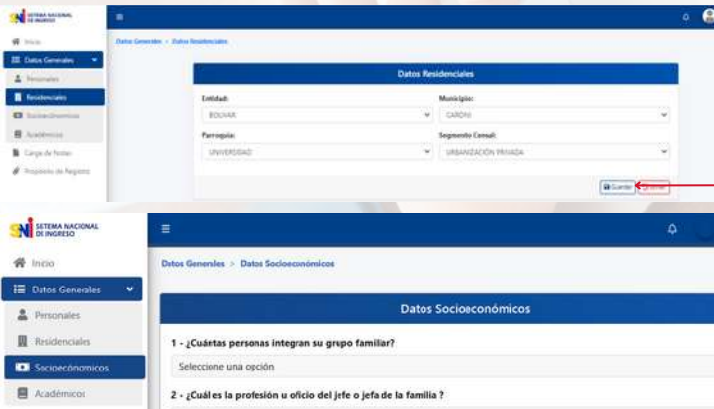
SNI SISTEMA NACIONAL DE INGRESO

Inicio
Datos Generales
Personales
Residenciales
Socioeconómicos
Académicos
Carga de Notas
Propósito de Registro

Datos Generales > Datos Residenciales

Datos Residenciales

Entidad:
BOLIVAR
Municipio:
CARONI
Parroquia:
UNIVERSIDAD
Segmento Censal:
URBANIZACIÓN PRIVADA

Guardar
Cerrar

SNI SISTEMA NACIONAL DE INGRESO

Inicio
Datos Generales
Personales
Residenciales
Socioeconómicos
Académicos

Datos Generales > Datos Socioeconómicos

Datos Socioeconómicos

1 - ¿Cuántas personas integran su grupo familiar?
Seleccione una opción

2 - ¿Cuál es la profesión u oficio del jefe o jefa de la familia ?